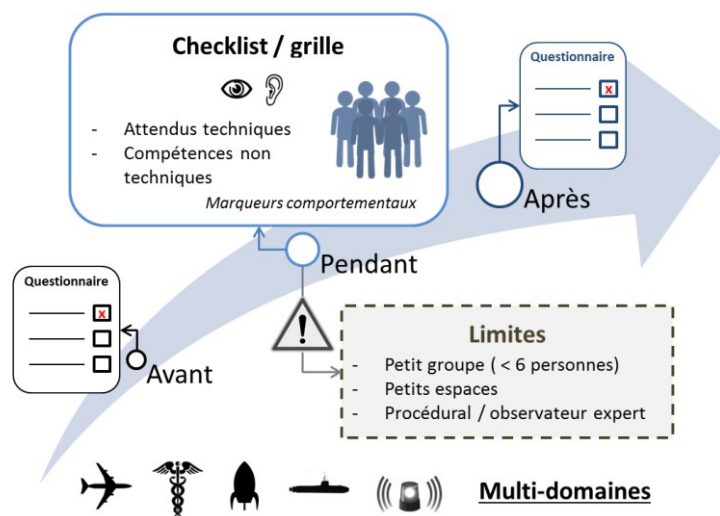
Checklist / grille

- Attendus techniques
- Compétences non techniques

Marqueurs comportementaux

Questionnaire

x

Après

Pendant

Questionnaire

x

Avant

!

Limites

- Petit groupe ( < 6 personnes)
- Petits espaces
- Procédural / observateur expert

Multi-domaines